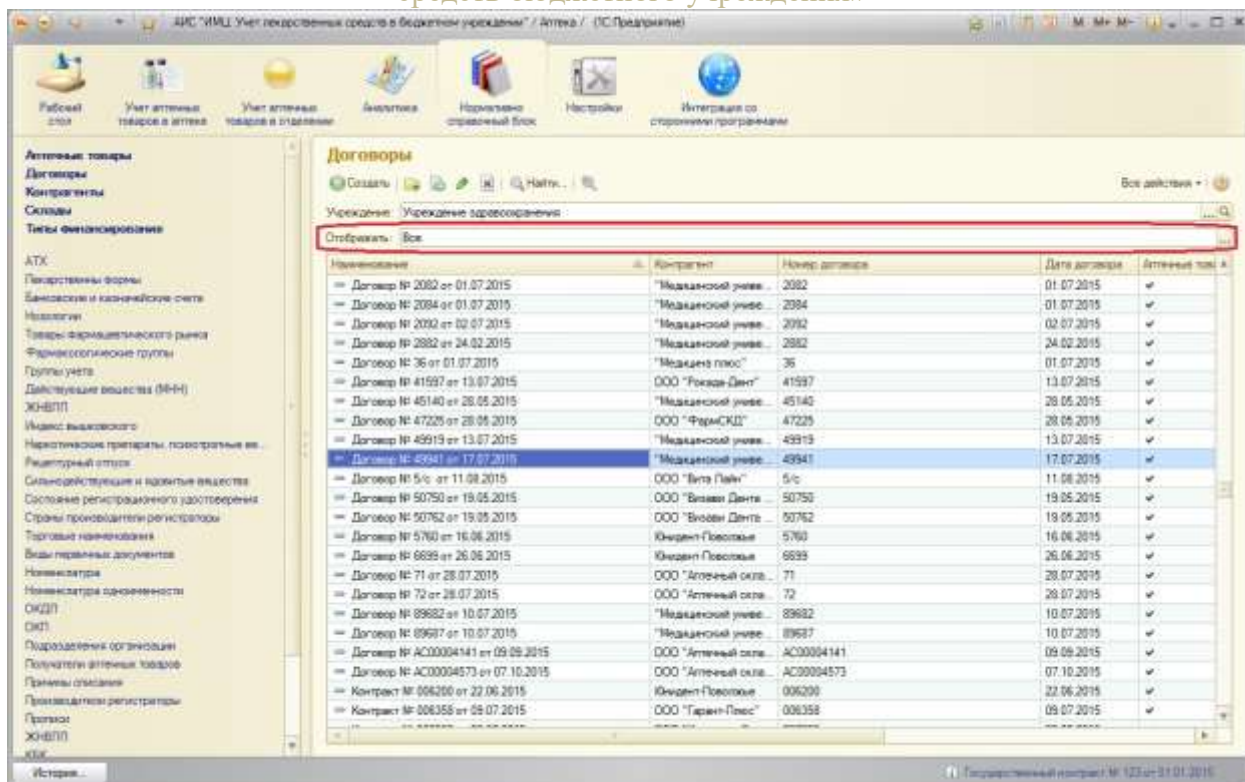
средств бюджетного учреждения»

АИС "ИМЦ: Учет лекарственных средств в бюджетном учреждении" / Аптека / (1С:Предприятие)

Рабочий стол
Учет аптечных товаров в аптеке
Учет аптечных товаров в отделениях
Аналитика
Нормативно справочный блок
Настройки
Интеграция со сторонними программами

Аптечные товары
Договоры
Контрагенты
Склады
Типы финансирования

АТХ
Лекарственные формы
Банковские и казначейские счета
Нозология
Товары фармацевтического рынка
Фармакологические группы
Группы учета
Действующие вещества (МНН)
ЖНВЛП
Индекс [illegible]
Наркотические препараты, психотропные ве...
Рецептурный отпуск
Сильнодействующие и ядовитые вещества
Состояние регистрационного удостоверения
Страны производители регистраторы
Торговые наименования
Виды первичных документов
Номенклатура
Номенклатура однофименности
ОКДП
ОКП
Подразделения организации
Получатели аптечных товаров
Причины списания
Производители регистраторы
Прописи
ЖНВЛП
КПК

Договоры

Создать | Найти... | Все действия

Учреждение: Учреждение здравоохранения
Отображать: Все

| Наименование | Контрагент | Номер договора | Дата договора | Аптечные тов |
|---|---|---|---|---|
| Договор № 2082 от 01.07.2015 | "Медицинский униве... | 2082 | 01.07.2015 | ✔ |
| Договор № 2084 от 01.07.2015 | "Медицинский униве... | 2084 | 01.07.2015 | ✔ |
| Договор № 2092 от 02.07.2015 | "Медицинский униве... | 2092 | 02.07.2015 | ✔ |
| Договор № 2882 от 24.02.2015 | "Медицинский униве... | 2882 | 24.02.2015 | ✔ |
| Договор № 36 от 01.07.2015 | "Медицина плюс" | 36 | 01.07.2015 | ✔ |
| Договор № 41597 от 13.07.2015 | ООО "Роксада-Дент" | 41597 | 13.07.2015 | ✔ |
| Договор № 45140 от 28.05.2015 | "Медицинский униве... | 45140 | 28.05.2015 | ✔ |
| Договор № 47225 от 28.05.2015 | ООО "ФармСКД" | 47225 | 28.05.2015 | ✔ |
| Договор № 49919 от 13.07.2015 | "Медицинский униве... | 49919 | 13.07.2015 | ✔ |
| Договор № 49941 от 17.07.2015 | "Медицинский униве... | 49941 | 17.07.2015 | ✔ |
| Договор № 5/с от 11.08.2015 | ООО "Вита Лайн" | 5/с | 11.08.2015 | ✔ |
| Договор № 50750 от 19.05.2015 | ООО "Вэзави Денти... | 50750 | 19.05.2015 | ✔ |
| Договор № 50762 от 19.05.2015 | ООО "Вэзави Денти... | 50762 | 19.05.2015 | ✔ |
| Договор № 5760 от 16.06.2015 | Юнидент-Поволжье | 5760 | 16.06.2015 | ✔ |
| Договор № 6699 от 26.06.2015 | Юнидент-Поволжье | 6699 | 26.06.2015 | ✔ |
| Договор № 71 от 28.07.2015 | ООО "Аптечный скла... | 71 | 28.07.2015 | ✔ |
| Договор № 72 от 28.07.2015 | ООО "Аптечный скла... | 72 | 28.07.2015 | ✔ |
| Договор № 89682 от 10.07.2015 | "Медицинский униве... | 89682 | 10.07.2015 | ✔ |
| Договор № 89687 от 10.07.2015 | "Медицинский униве... | 89687 | 10.07.2015 | ✔ |
| Договор № АС00004141 от 09.09.2015 | ООО "Аптечный скла... | АС00004141 | 09.09.2015 | ✔ |
| Договор № АС00004573 от 07.10.2015 | ООО "Аптечный скла... | АС00004573 | 07.10.2015 | ✔ |
| Контракт № 006200 от 22.06.2015 | Юнидент-Поволжье | 006200 | 22.06.2015 | ✔ |
| Контракт № 006358 от 09.07.2015 | ООО "Гарант-Плюс" | 006358 | 09.07.2015 | ✔ |

История...

Государственный контракт № 123 от 31.01.2015